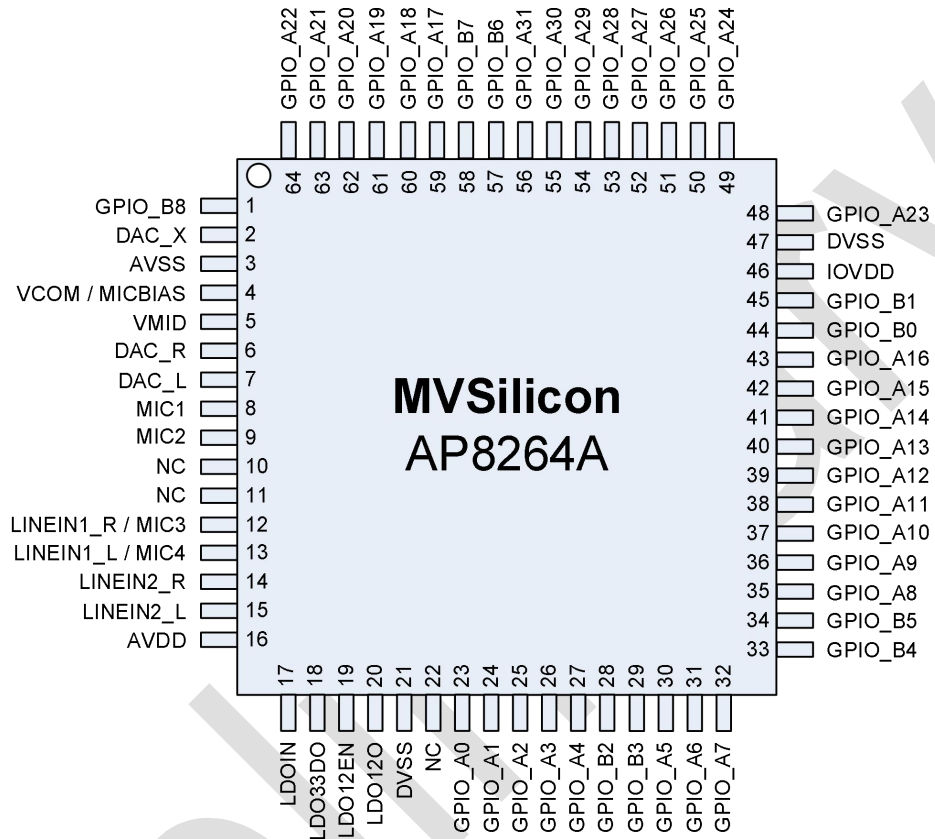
GPIO_A22 GPIO_A21 GPIO_A20 GPIO_A19 GPIO_A18 GPIO_A17 GPIO_B7 GPIO_B6 GPIO_A31 GPIO_A30 GPIO_A29 GPIO_A28 GPIO_A27 GPIO_A26 GPIO_A25 GPIO_A24

64 63 62 61 60 59 58 57 56 55 54 53 52 51 50 49

GPIO_B8 1
DAC_X 2
AVSS 3
VCOM / MICBIAS 4
VMID 5
DAC_R 6
DAC_L 7
MIC1 8
MIC2 9
NC 10
NC 11
LINEIN1_R / MIC3 12
LINEIN1_L / MIC4 13
LINEIN2_R 14
LINEIN2_L 15
AVDD 16

MVSilicon
AP8264A

48 GPIO_A23
47 DVSS
46 IOVDD
45 GPIO_B1
44 GPIO_B0
43 GPIO_A16
42 GPIO_A15
41 GPIO_A14
40 GPIO_A13
39 GPIO_A12
38 GPIO_A11
37 GPIO_A10
36 GPIO_A9
35 GPIO_A8
34 GPIO_B5
33 GPIO_B4

17 18 19 20 21 22 23 24 25 26 27 28 29 30 31 32

LDOIN LDO33DO LDO12EN LDO12O DVSS NC GPIO_A0 GPIO_A1 GPIO_A2 GPIO_A3 GPIO_A4 GPIO_B2 GPIO_B3 GPIO_A5 GPIO_A6 GPIO_A7